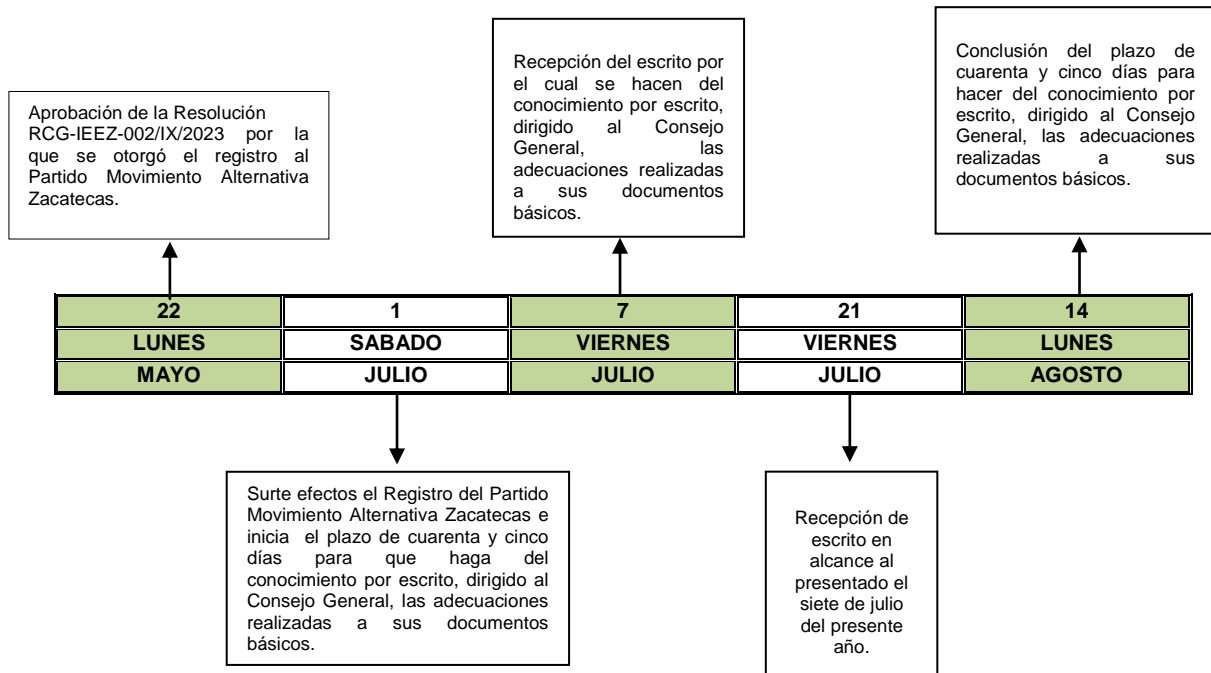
Aprobación de la Resolución RCG-IEEZ-002/IX/2023 por la que se otorgó el registro al Partido Movimiento Alternativa Zacatecas.

Recepción del escrito por el cual se hacen del conocimiento por escrito, dirigido al Consejo General, las adecuaciones realizadas a sus documentos básicos.

Conclusión del plazo de cuarenta y cinco días para hacer del conocimiento por escrito, dirigido al Consejo General, las adecuaciones realizadas a sus documentos básicos.

| 22 | 1 | 7 | 21 | 14 |
|---|---|---|---|---|
| LUNES | SABADO | VIERNES | VIERNES | LUNES |
| MAYO | JULIO | JULIO | JULIO | AGOSTO |

Surte efectos el Registro del Partido Movimiento Alternativa Zacatecas e inicia el plazo de cuarenta y cinco días para que haga del conocimiento por escrito, dirigido al Consejo General, las adecuaciones realizadas a sus documentos básicos.

Recepción de escrito en alcance al presentado el siete de julio del presente año.